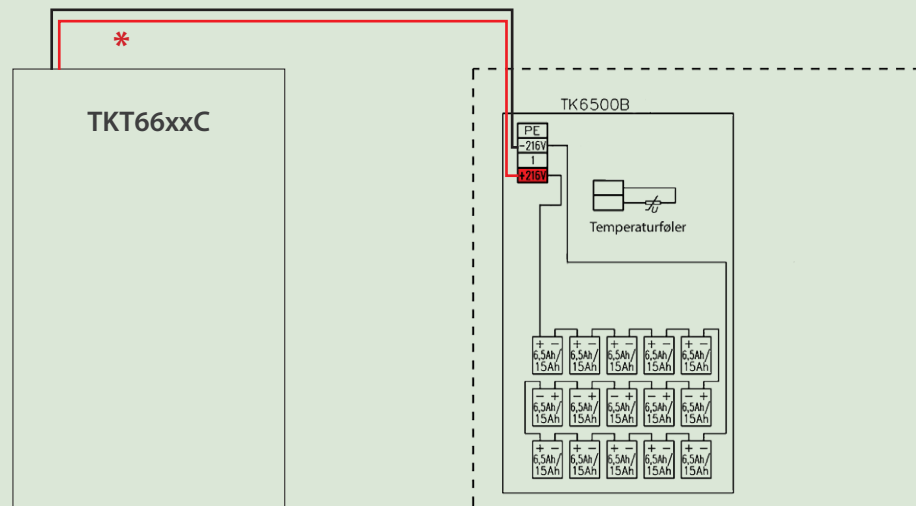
*

TKT66xxC

TK6500B

PE
-216V
1
+216V

Temperaturføler

+ −
6,5Ah/
15Ah

+ −
6,5Ah/
15Ah

+ −
6,5Ah/
15Ah

+ −
6,5Ah/
15Ah

+ −
6,5Ah/
15Ah

− +
6,5Ah/
15Ah

− +
6,5Ah/
15Ah

− +
6,5Ah/
15Ah

− +
6,5Ah/
15Ah

− +
6,5Ah/
15Ah

+ −
6,5Ah/
15Ah

+ −
6,5Ah/
15Ah

+ −
6,5Ah/
15Ah

+ −
6,5Ah/
15Ah

+ −
6,5Ah/
15Ah